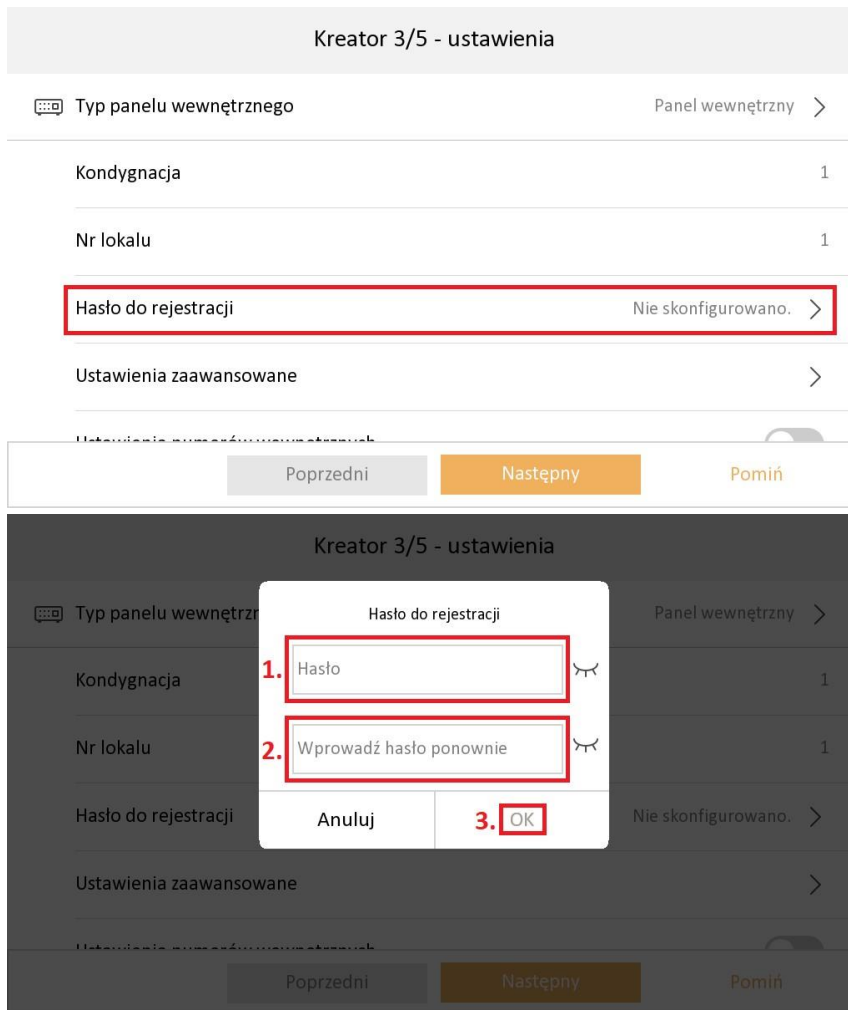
Kreator 3/5 - ustawienia

Typ panelu wewnętrznego
Panel wewnętrzny

Kondygnacja
1

Nr lokalu
1

Hasło do rejestracji
Nie skonfigurowano.

Ustawienia zaawansowane

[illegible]

Poprzedni
Następny
Pomiń

Kreator 3/5 - ustawienia

Typ panelu wewnętrzn
Panel wewnętrzny

Kondygnacja
1

Nr lokalu
1

Hasło do rejestracji
Nie skonfigurowano.

Ustawienia zaawansowane

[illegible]

Poprzedni
Następny
Pomiń

Hasło do rejestracji

1. Hasło

2. Wprowadź hasło ponownie

Anuluj

3. OK